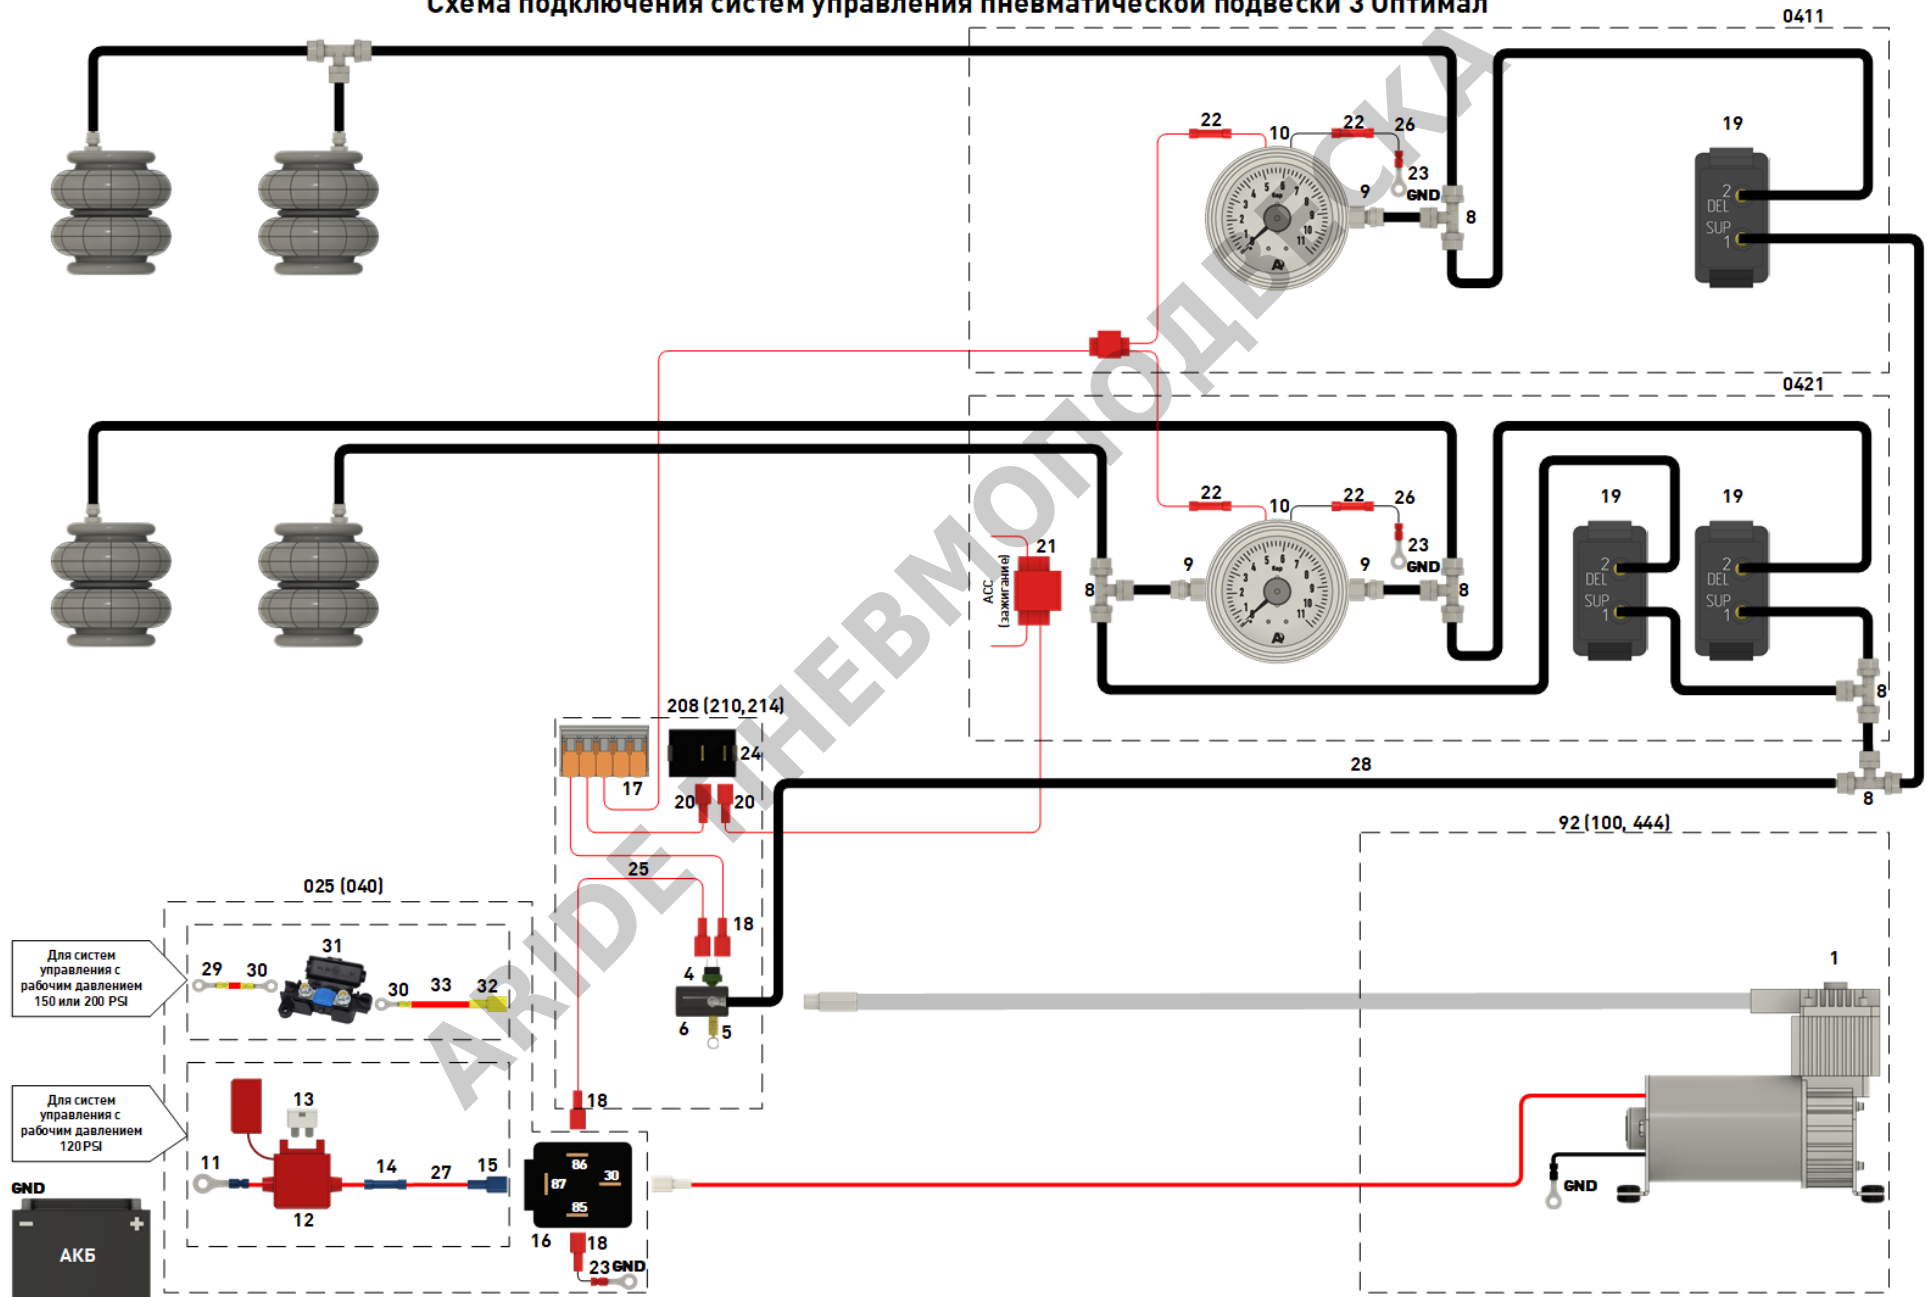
Схема подключения систем управления пневматической подвески 3 Оптимал

0411

22 10 22 26
23
GND
9
8
19
2 DEL
SUP 1

0421

22 10 22 26
23
GND
21
ACC (зажигание)
8 9 9 8
19 19
2 DEL SUP 1
2 DEL SUP 1
8

208 (210,214)
24
17
20 20
28
8

92 (100, 444)

025 (040)
25
18
4
6 5
1

Для систем управления с рабочим давлением 150 или 200 PSI
29 30 31 30 33 32

Для систем управления с рабочим давлением 120PSI
13
11
14 27 15
12
18
86 30 87 85
16 18
23 GND
GND
GND
АКБ

ARIDE ПНЕВМОПОДВЕСКА